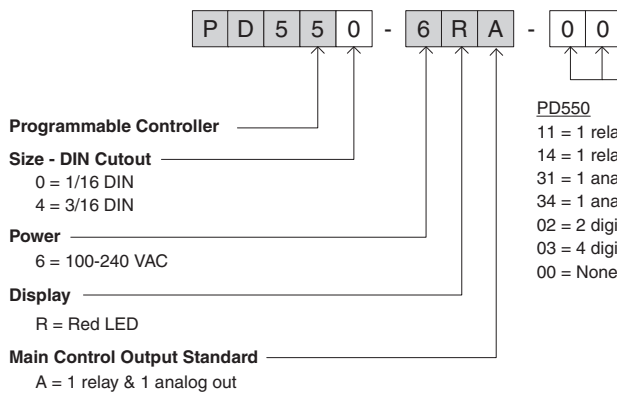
P D 5 5 0 - 6 R A - 0 0

Programmable Controller

Size - DIN Cutout
0 = 1/16 DIN
4 = 3/16 DIN

Power
6 = 100-240 VAC

Display
R = Red LED

Main Control Output Standard
A = 1 relay & 1 analog out

PD550
11 = 1 rela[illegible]
14 = 1 rela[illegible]
31 = 1 ana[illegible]
34 = 1 ana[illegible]
02 = 2 digi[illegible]
03 = 4 digi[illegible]
00 = None